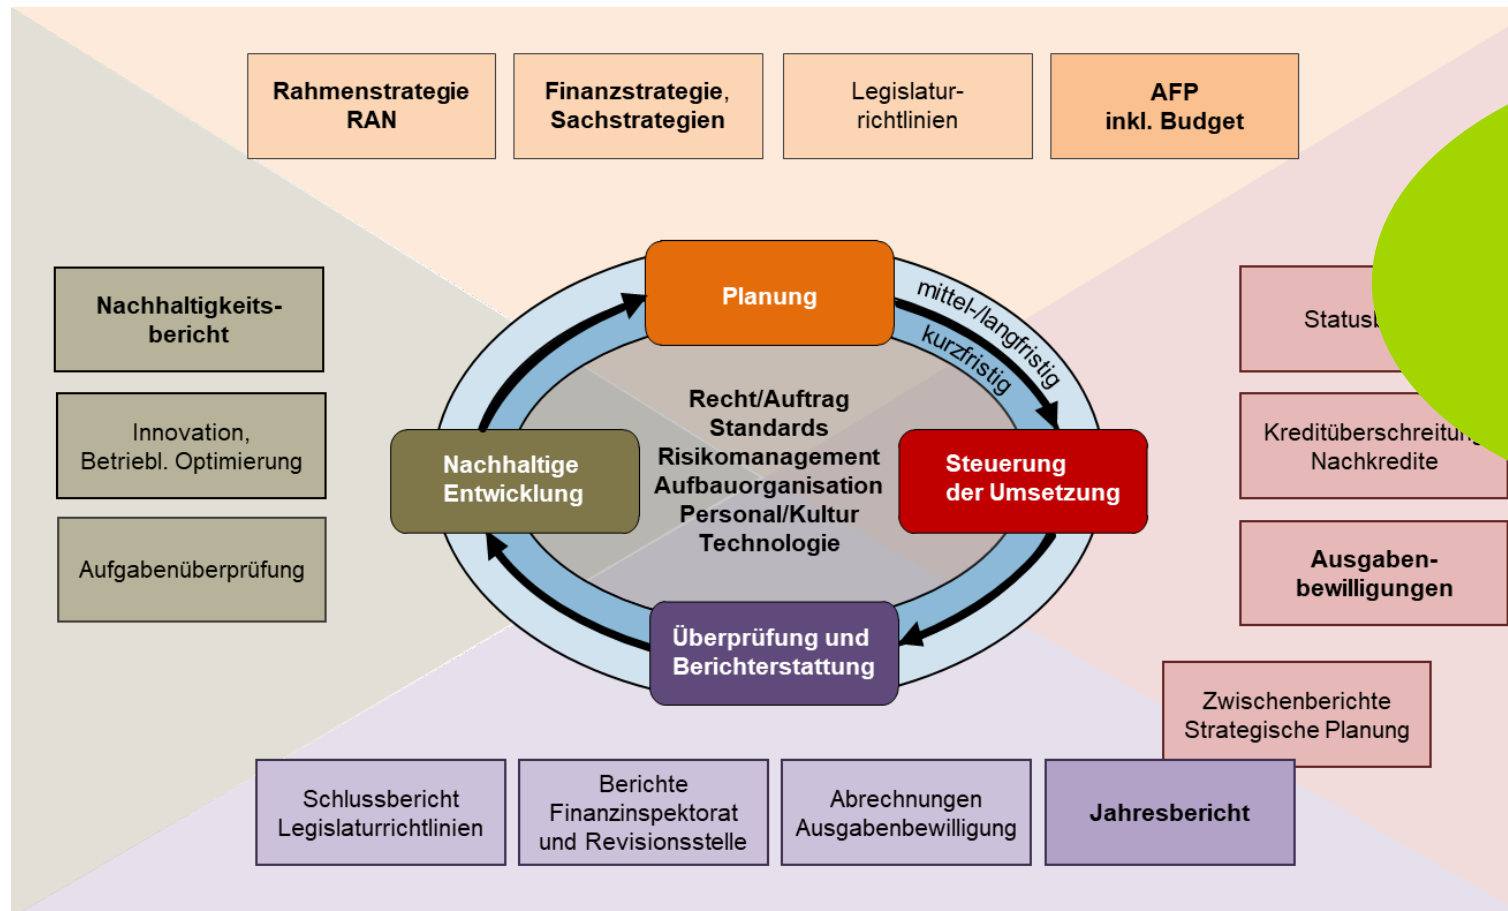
Rahmenstrategie RAN

Finanzstrategie, Sachstrategien

Legislaturrichtlinien

AFP inkl. Budget

Nachhaltigkeitsbericht

Innovation, Betriebl. Optimierung

Aufgabenüberprüfung

Planung

mittel-/langfristig

kurzfristig

Nachhaltige Entwicklung

Recht/Auftrag
Standards
Risikomanagement
Aufbauorganisation
Personal/Kultur
Technologie

Steuerung der Umsetzung

Überprüfung und Berichterstattung

Status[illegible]

Kreditüberschreitu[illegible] Nachkredite

Ausgabenbewilligungen

Zwischenberichte Strategische Planung

Schlussbericht Legislaturrichtlinien

Berichte Finanzinspektorat und Revisionsstelle

Abrechnungen Ausgabenbewilligung

Jahresbericht